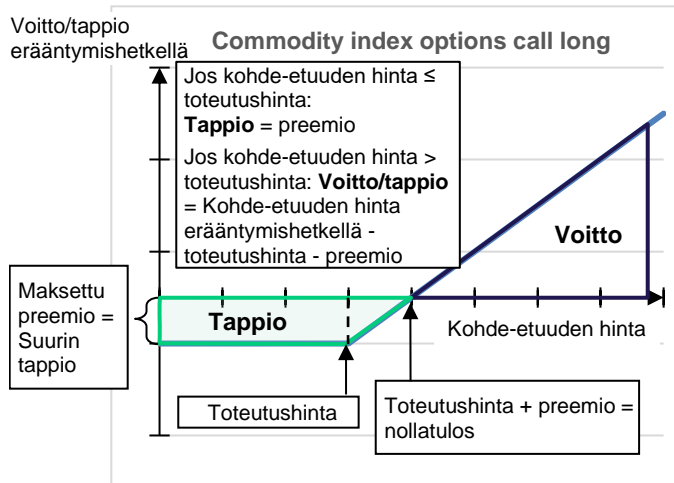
Voitto/tappio erääntymishetkellä

Commodity index options call long

Jos kohde-etuuden hinta ≤ toteutushinta:
**Tappio** = preemio

Jos kohde-etuuden hinta > toteutushinta: **Voitto/tappio** = Kohde-etuuden hinta erääntymishetkellä - toteutushinta - preemio

Voitto

Maksettu preemio = Suurin tappio

Tappio

Kohde-etuuden hinta

Toteutushinta

Toteutushinta + preemio = nollatulos